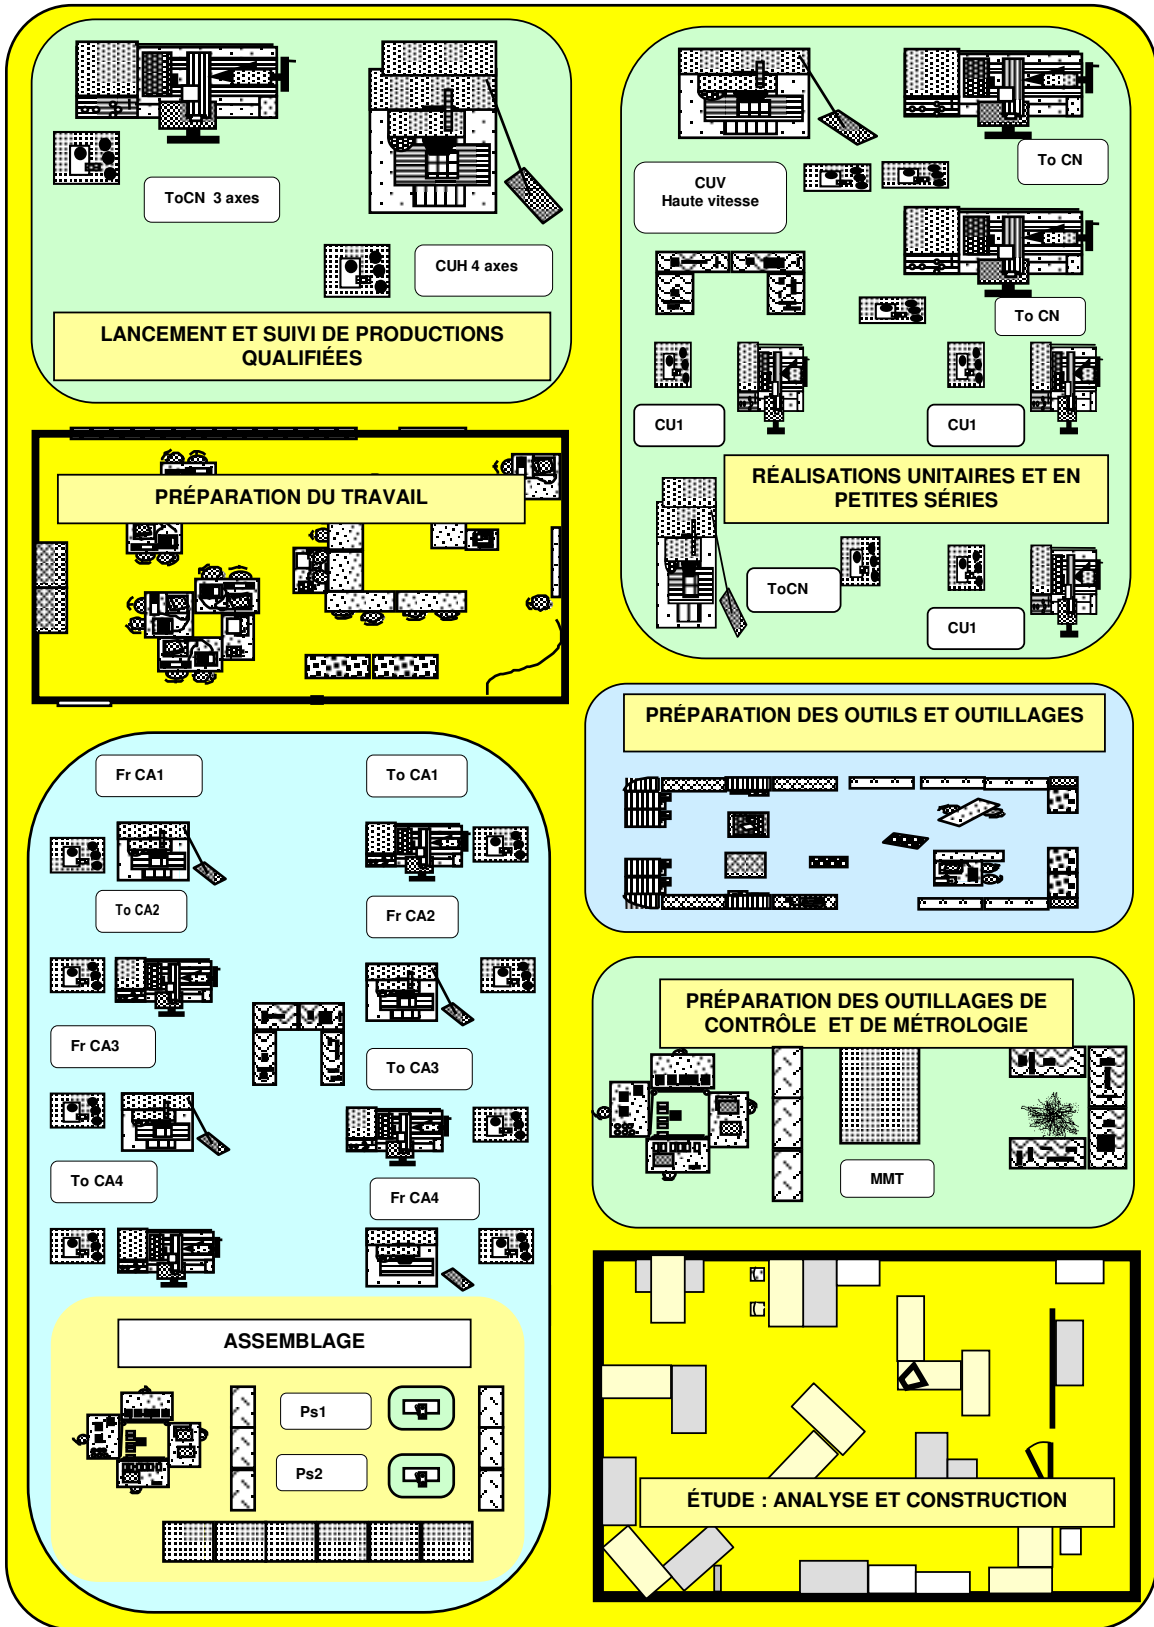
ToCN 3 axes

CUH 4 axes

LANCEMENT ET SUIVI DE PRODUCTIONS QUALIFIÉES

CUV
Haute vitesse

To CN

To CN

CU1

CU1

RÉALISATIONS UNITAIRES ET EN PETITES SÉRIES

ToCN

CU1

PRÉPARATION DU TRAVAIL

PRÉPARATION DES OUTILS ET OUTILLAGES

Fr CA1

To CA1

To CA2

Fr CA2

Fr CA3

To CA3

To CA4

Fr CA4

PRÉPARATION DES OUTILLAGES DE CONTRÔLE ET DE MÉTROLOGIE

MMT

ASSEMBLAGE

Ps1

Ps2

ÉTUDE : ANALYSE ET CONSTRUCTION